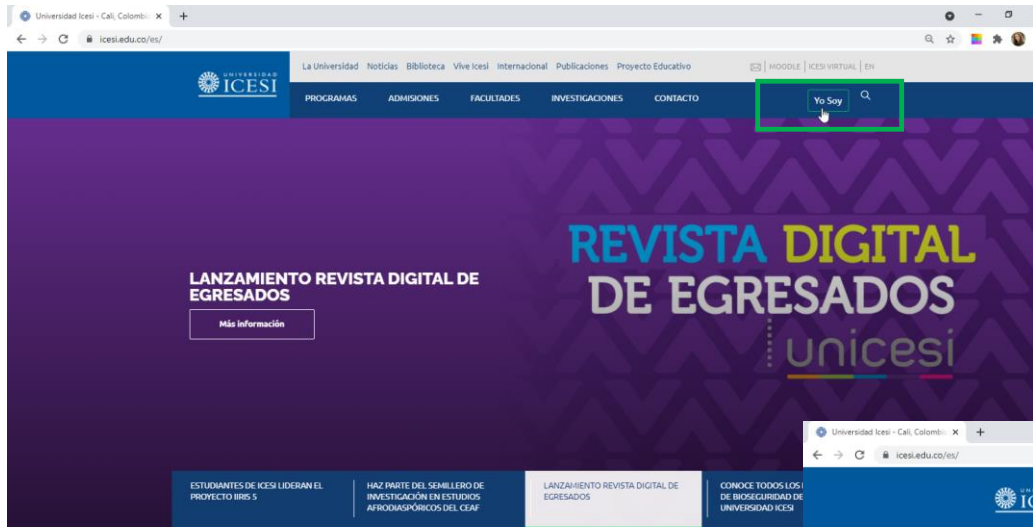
Universidad Icesi - Cali, Colombia ×
icesi.edu.co/es/

UNIVERSIDAD ICESI

La Universidad Noticias Biblioteca Vive Icesi Internacional Publicaciones Proyecto Educativo

MOODLE | ICESI VIRTUAL | EN

PROGRAMAS ADMISIONES FACULTADES INVESTIGACIONES CONTACTO

Yo Soy

LANZAMIENTO REVISTA DIGITAL DE EGRESADOS

Más información

REVISTA DIGITAL DE EGRESADOS

unicesi

ESTUDIANTES DE ICESI LIDERAN EL PROYECTO IIRIS 5

HAZ PARTE DEL SEMILLERO DE INVESTIGACIÓN EN ESTUDIOS AFRODIASPÓRICOS DEL CEAF

LANZAMIENTO REVISTA DIGITAL DE EGRESADOS

CONOCE TODOS LOS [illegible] DE BIOSEGURIDAD DE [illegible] UNIVERSIDAD ICESI

Universidad Icesi - Cali, Colombia ×
icesi.edu.co/es/

ICES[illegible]